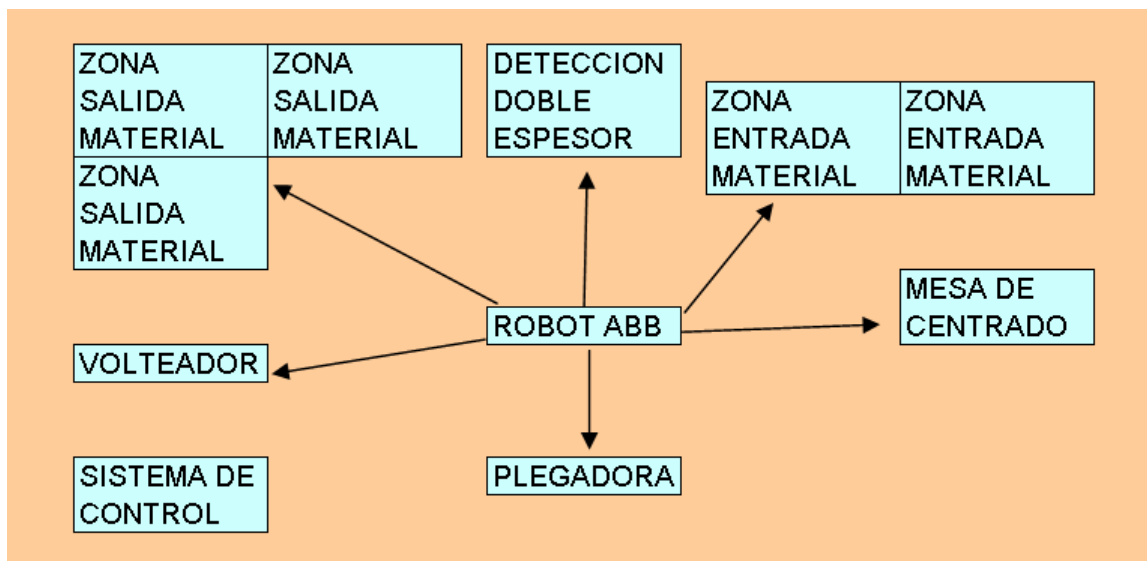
ZONA SALIDA MATERIAL

ZONA SALIDA MATERIAL

ZONA SALIDA MATERIAL

DETECCION DOBLE ESPESOR

ZONA ENTRADA MATERIAL

ZONA ENTRADA MATERIAL

MESA DE CENTRADO

ROBOT ABB

VOLTEADOR

SISTEMA DE CONTROL

PLEGADORA